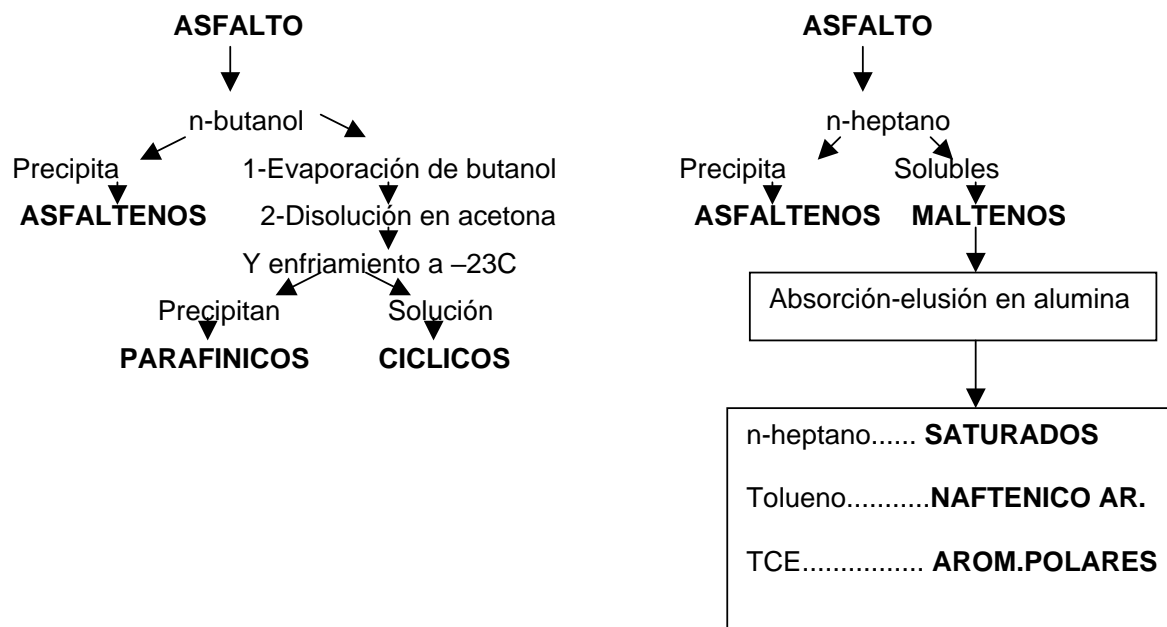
ASFALTO

n-butanol

Precipita

ASFALTENOS

1-Evaporación de butanol

2-Disolución en acetona

Y enfriamiento a –23C

Precipitan

PARAFINICOS

Solución

CICLICOS

ASFALTO

n-heptano

Precipita

ASFALTENOS

Solubles

MALTENOS

Absorción-elusión en alumina

n-heptano...... SATURADOS

Tolueno...........NAFTENICO AR.

TCE................ AROM.POLARES